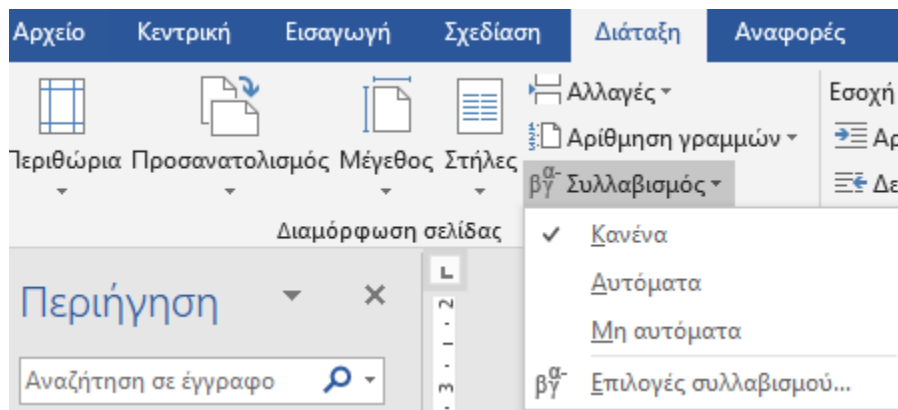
Αρχείο Κεντρική Εισαγωγή Σχεδίαση Διάταξη Αναφορές

Περιθώρια Προσανατολισμός Μέγεθος Στήλες

Αλλαγές
Αρίθμηση γραμμών
Συλλαβισμός

Εσοχή
Αρ
Δε

Διαμόρφωση σελίδας

Κανένα
Αυτόματα
Μη αυτόματα
Επιλογές συλλαβισμού...

Περιήγηση

Αναζήτηση σε έγγραφο